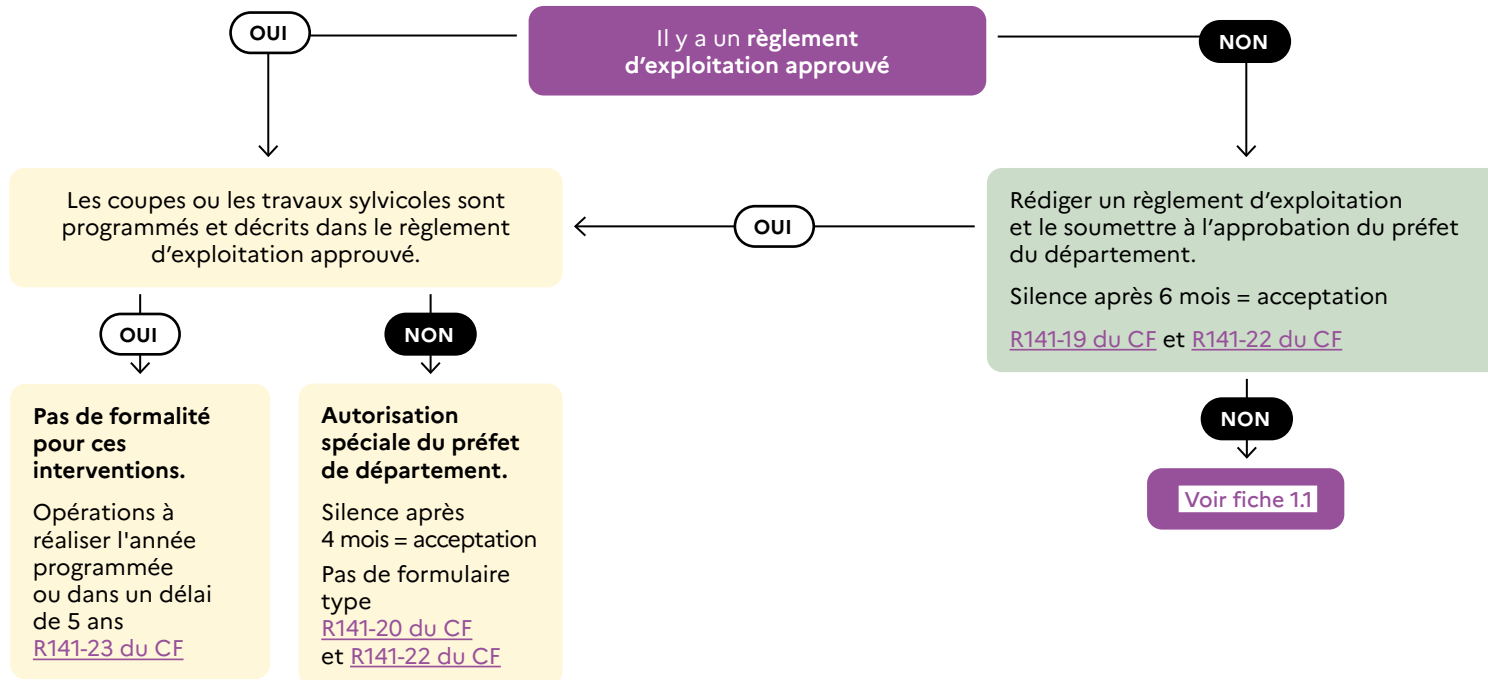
OUI

Il y a un **règlement d'exploitation approuvé**

NON

Les coupes ou les travaux sylvicoles sont programmés et décrits dans le règlement d'exploitation approuvé.

OUI

Rédiger un règlement d'exploitation et le soumettre à l'approbation du préfet du département.

Silence après 6 mois = acceptation

R141-19 du CF et R141-22 du CF

OUI

NON

NON

**Pas de formalité pour ces interventions.**

Opérations à réaliser l'année programmée ou dans un délai de 5 ans
R141-23 du CF

**Autorisation spéciale du préfet de département.**

Silence après 4 mois = acceptation

Pas de formulaire type
R141-20 du CF
et R141-22 du CF

Voir fiche 1.1